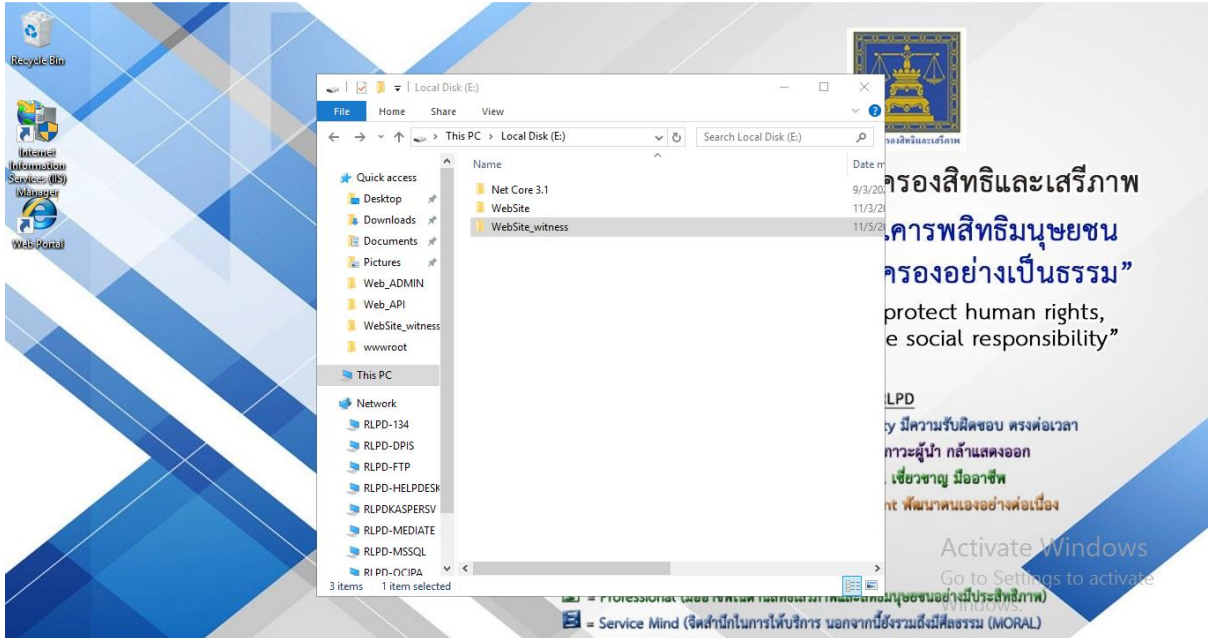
Recycle Bin

Internet Information Services (IIS) Manager

Web Portal

Local Disk (E:)

File Home Share View

This PC > Local Disk (E:)

Search Local Disk (E:)

Quick access
Desktop
Downloads
Documents
Pictures
Web_ADMIN
Web_API
WebSite_witness
wwwroot
This PC
Network
RLPD-134
RLPD-DPIS
RLPD-FTP
RLPD-HELPDESK
RLPDKASPERSV
RLPD-MEDIATE
RLPD-MSSQL
RLPD-OCIPA

| Name | Date m |
|---|---|
| Net Core 3.1 | 9/3/20 |
| WebSite | 11/3/2 |
| WebSite_witness | 11/5/2 |

3 items 1 item selected

ครองสิทธิและเสรีภาพ

คารพสิทธิมนุษยชน

ครองอย่างเป็นธรรม"

protect human rights,

e social responsibility"

LPD

y มีความรับผิดชอบ ตรงต่อเวลา

ภาวะผู้นำ กล้าแสดงออก

เชี่ยวชาญ มืออาชีพ

nt พัฒนาตนเองอย่างต่อเนื่อง

= Professional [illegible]

= Service Mind (จิตสำนึกในการให้บริการ นอกจากนี้ยังรวมถึงมีศีลธรรม (MORAL)

Activate Windows
Go to Settings to activate Windows.